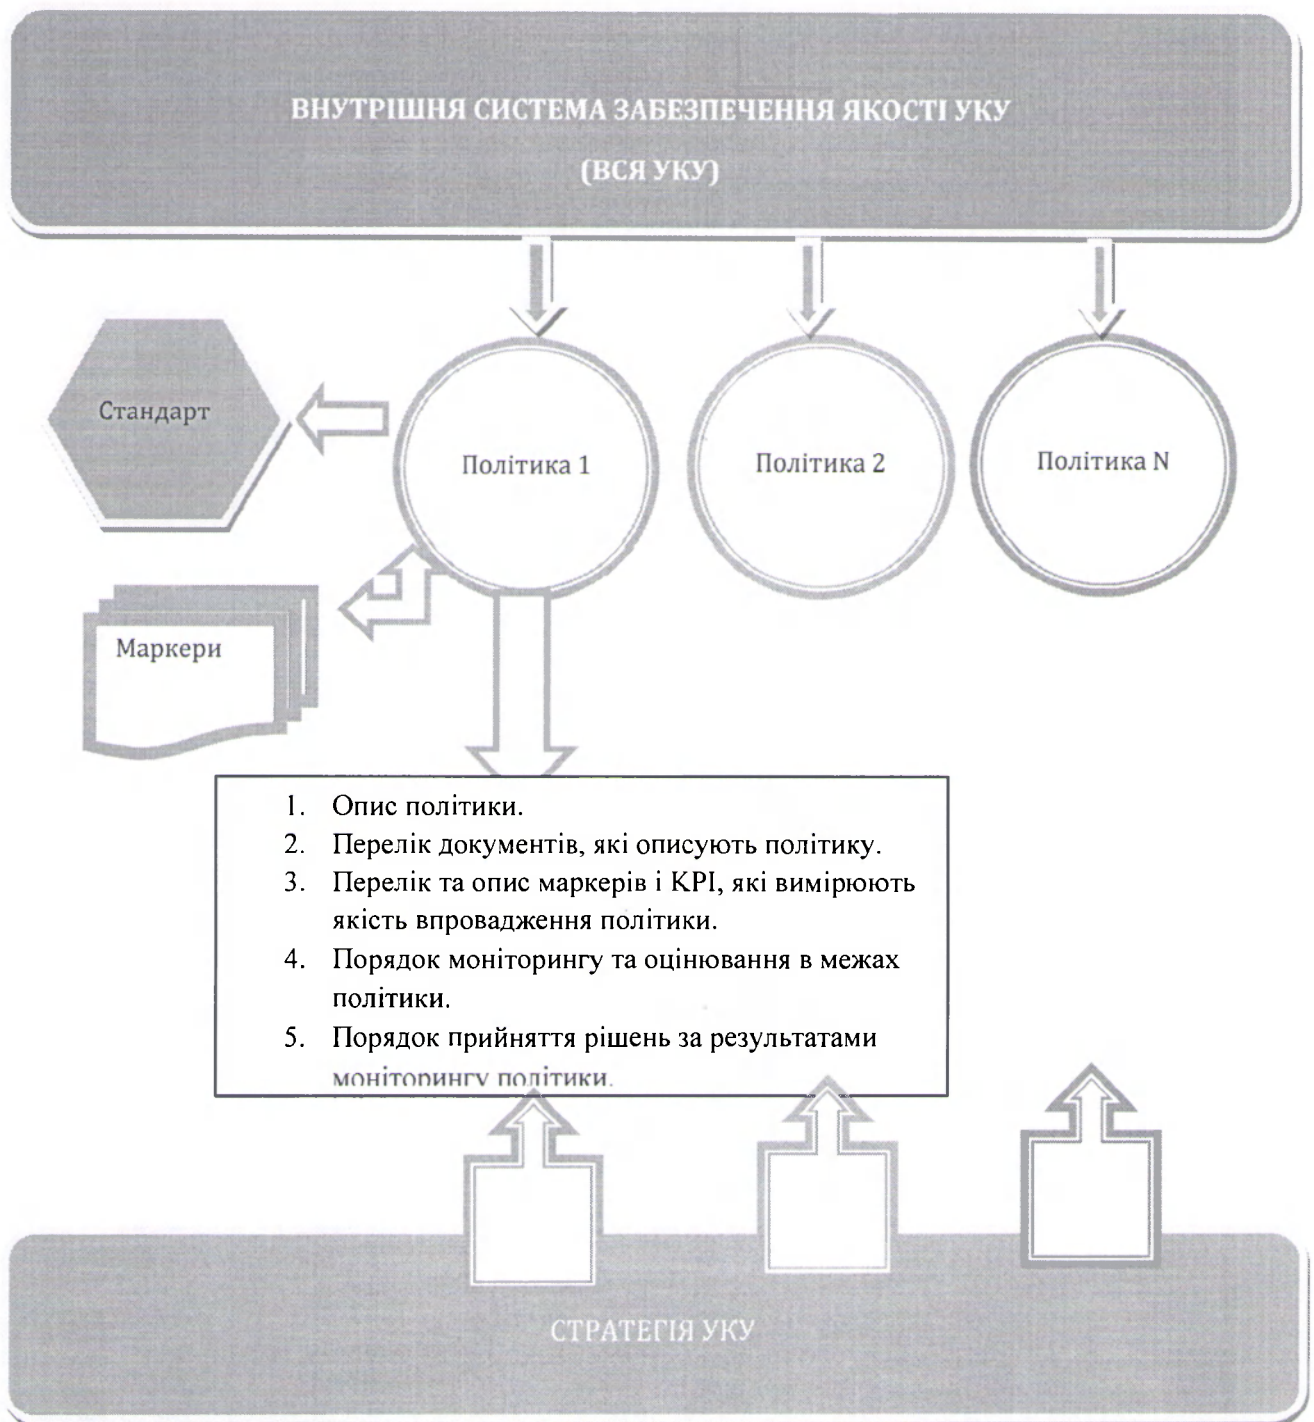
ВНУТРІШНЯ СИСТЕМА ЗАБЕЗПЕЧЕННЯ ЯКОСТІ УКУ

(ВСЯ УКУ)

Стандарт

Політика 1

Політика 2

Політика N

Маркери

1. Опис політики.
2. Перелік документів, які описують політику.
3. Перелік та опис маркерів і KPI, які вимірюють якість впровадження політики.
4. Порядок моніторингу та оцінювання в межах політики.
5. Порядок прийняття рішень за результатами моніторингу політики.

СТРАТЕГІЯ УКУ